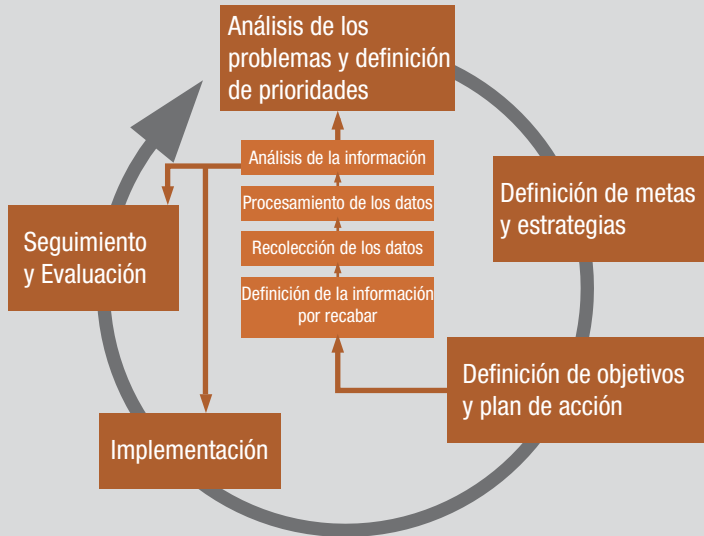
Análisis de los problemas y definición de prioridades

Análisis de la información

Procesamiento de los datos

Recolección de los datos

Definición de la información por recabar

Definición de metas y estrategias

Definición de objetivos y plan de acción

Implementación

Seguimiento y Evaluación